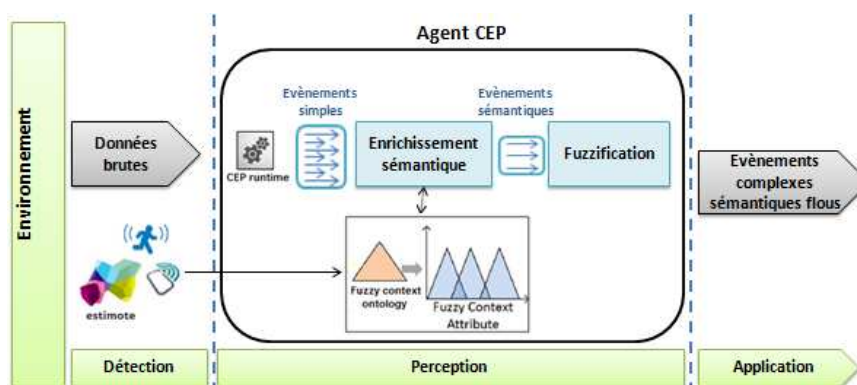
Environnement

Données brutes

estimote

Agent CEP

CEP runtime

Evènements simples

Enrichissement sémantique

Evènements sémantiques

Fuzzification

Fuzzy context ontology

Fuzzy Context Attribute

Evènements complexes sémantiques flous

Détection

Perception

Application